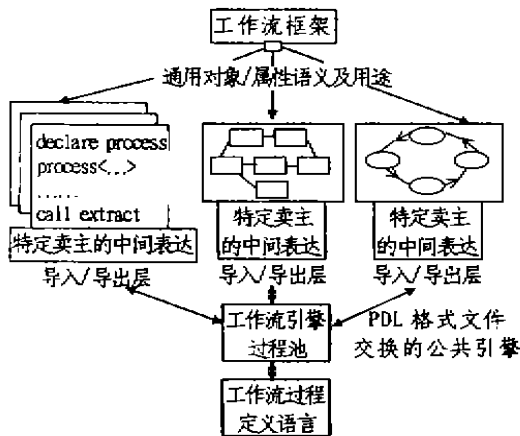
工作流框架

通用对象/属性语义及用途

declare process
process<...>
......
call extract

特定卖主的中间表达

特定卖主的中间表达

特定卖主的中间表达

导入/导出层

导入/导出层

导入/导出层

工作流引擎
过程池

PDL 格式文件交换的公共引擎

工作流过程定义语言